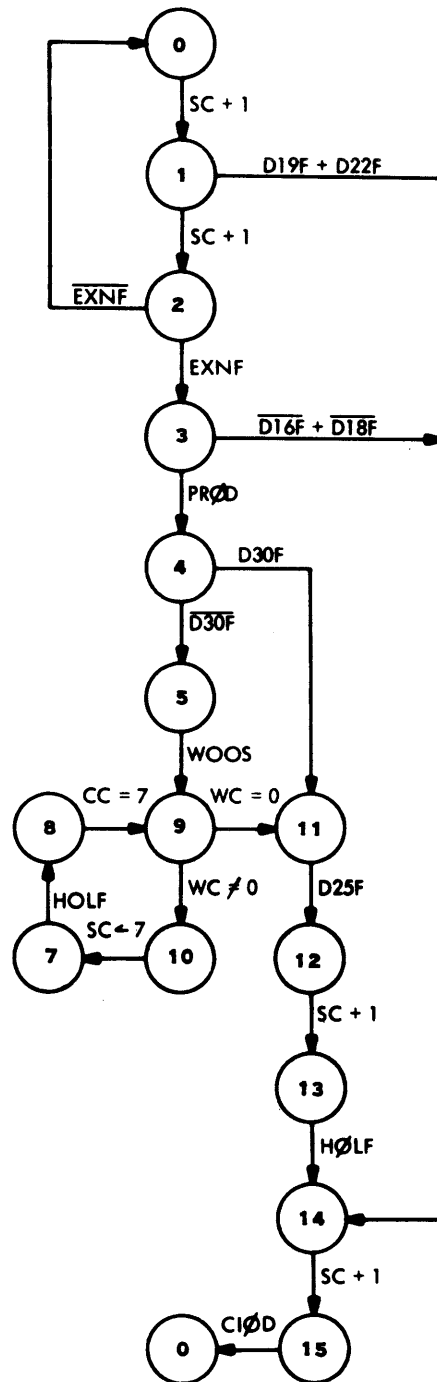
0
SC + 1
1
D19F + D22F
SC + 1
$\overline{EXNF}$
2
EXNF
3
$\overline{D16F} + \overline{D18F}$
PRØD
4
D30F
$\overline{D30F}$
5
WOOS
8
CC = 7
9
WC = 0
11
HOLF
WC ≠ 0
D25F
7
SC ← 7
10
12
SC + 1
13
HØLF
14
SC + 1
0
CIØD
15